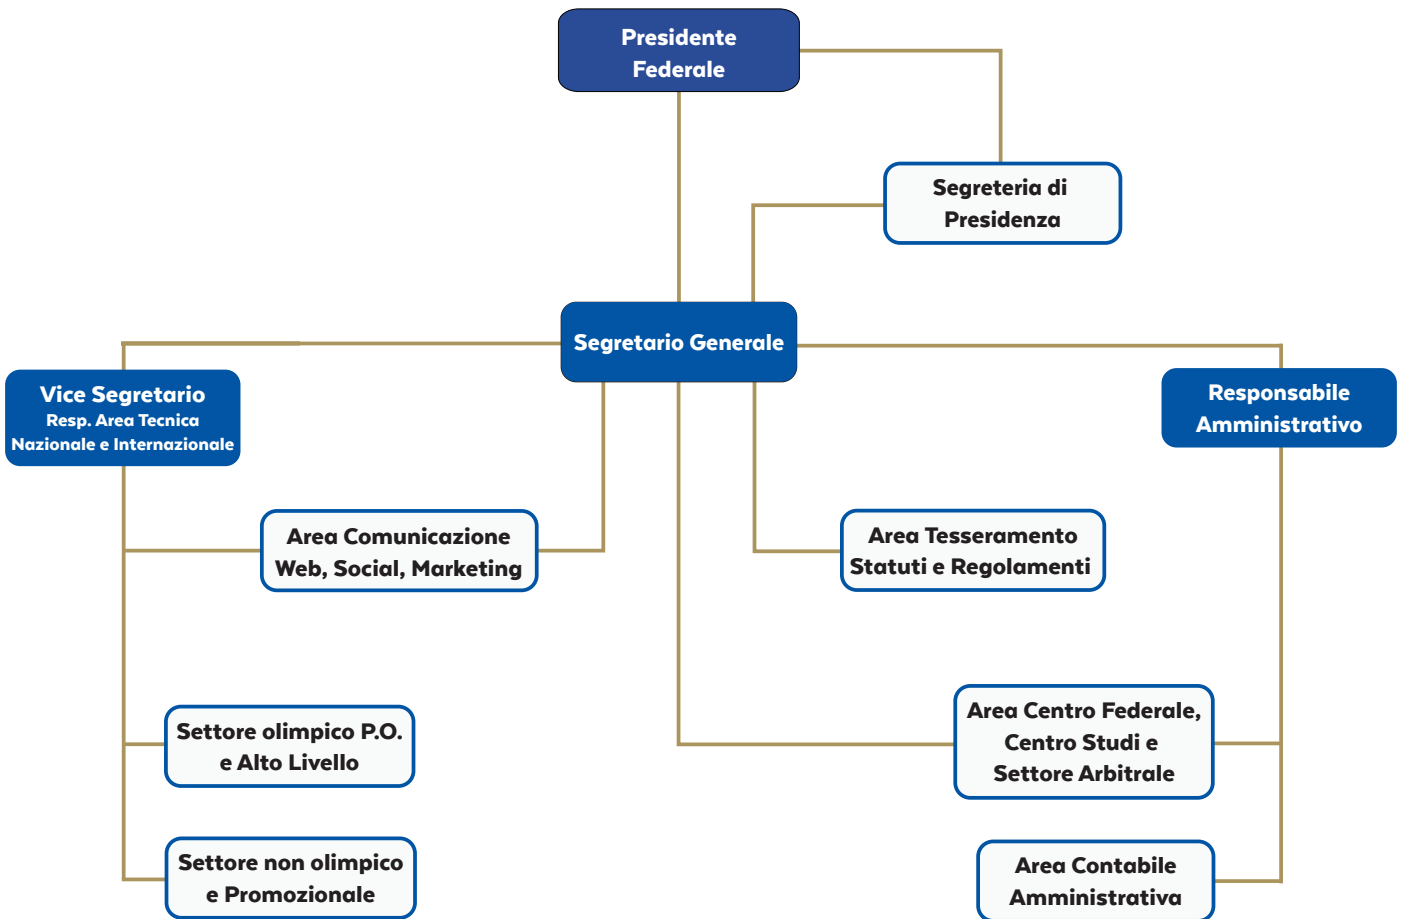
Presidente Federale

Segreteria di Presidenza

Segretario Generale

Vice Segretario
Resp. Area Tecnica
Nazionale e Internazionale

Responsabile Amministrativo

Area Comunicazione Web, Social, Marketing

Area Tesseramento Statuti e Regolamenti

Settore olimpico P.O. e Alto Livello

Area Centro Federale, Centro Studi e Settore Arbitrale

Settore non olimpico e Promozionale

Area Contabile Amministrativa